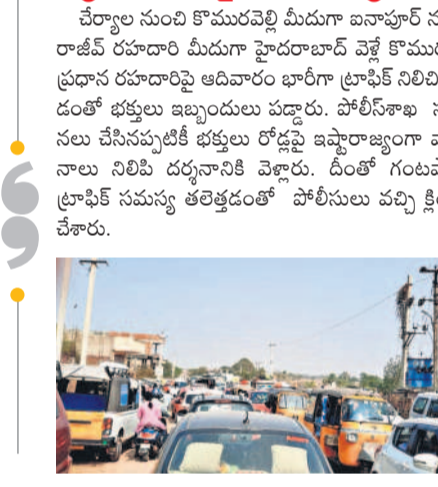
చేర్యాల నుంచి కొమురవెల్లి మీదుగా ఐనాపూర్ న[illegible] రాజీవ్ రహదారి మీదుగా హైదరాబాద్ వెళ్లే కొము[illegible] ప్రధాన రహదారిపై ఆదివారం భారీగా ట్రాఫిక్ నిలిచి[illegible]డంతో భక్తులు ఇబ్బందులు పడ్డారు. పోలీసశాఖ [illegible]నలు చేసినప్పటికీ భక్తులు రోడ్లపై ఇష్టారాజ్యంగా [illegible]నాలు నిలిపి దర్శనానికి వెళ్లారు. దీంతో గంటప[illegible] ట్రాఫిక్ సమస్య తలెత్తడంతో పోలీసులు వచ్చి క్లి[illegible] చేశారు.